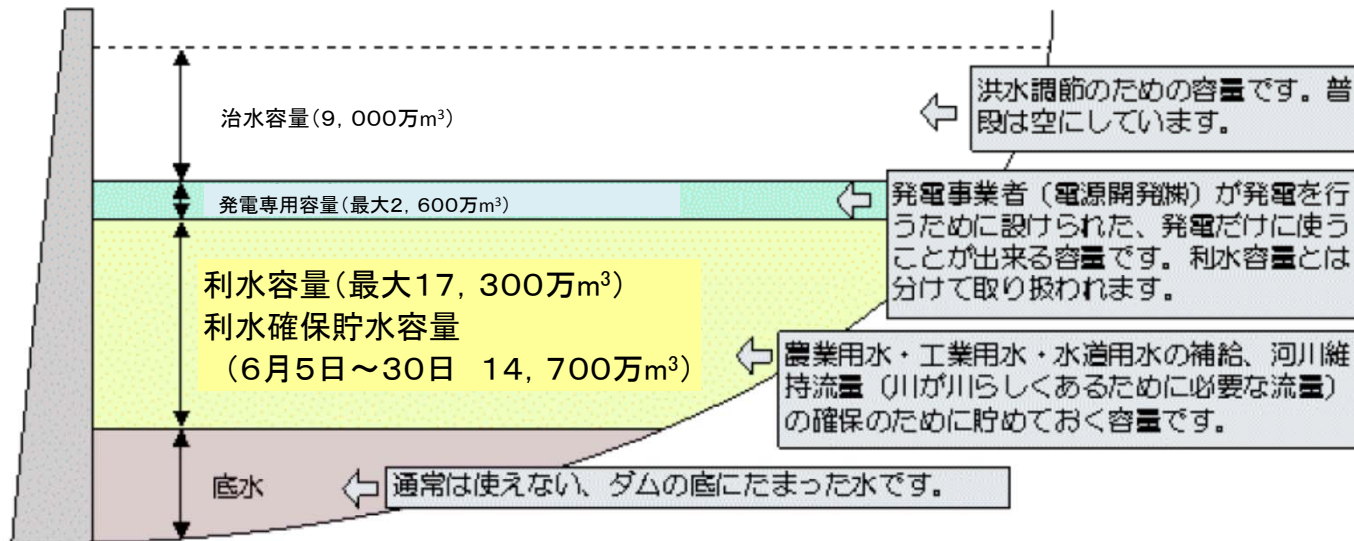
治水容量（9，000万$m^3$）

洪水調節のための容量です。普段は空にしています。

発電専用容量（最大2，600万$m^3$）

発電事業者（電源開発㈱）が発電を行うために設けられた、発電だけに使うことが出来る容量です。利水容量とは分けて取り扱われます。

利水容量（最大17，300万$m^3$）
利水確保貯水容量
（6月5日～30日　14，700万$m^3$）

農業用水・工業用水・水道用水の補給、河川維持流量（川が川らしくあるために必要な流量）の確保のために貯めておく容量です。

底水

通常は使えない、ダムの底にたまった水です。